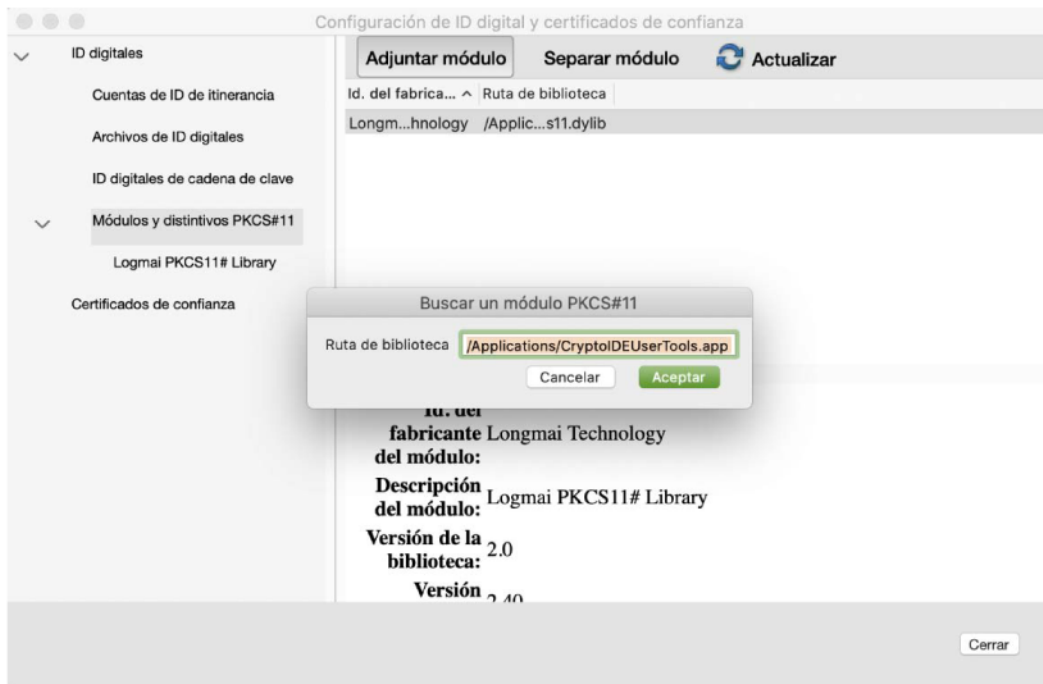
Configuración de ID digital y certificados de confianza

ID digitales

Cuentas de ID de itinerancia

Archivos de ID digitales

ID digitales de cadena de clave

Módulos y distintivos PKCS#11

Logmai PKCS11# Library

Certificados de confianza

Adjuntar módulo

Separar módulo

Actualizar

| Id. del fabrica... ^ | Ruta de biblioteca |
|---|---|
| Longm...hnology | /Applic...s11.dylib |

Buscar un módulo PKCS#11

Ruta de biblioteca /Applications/CryptoIDEUserTools.app

Cancelar

Aceptar

Id. del fabricante del módulo: Longmai Technology

Descripción del módulo: Logmai PKCS11# Library

Versión de la biblioteca: 2.0

Versión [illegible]

Cerrar